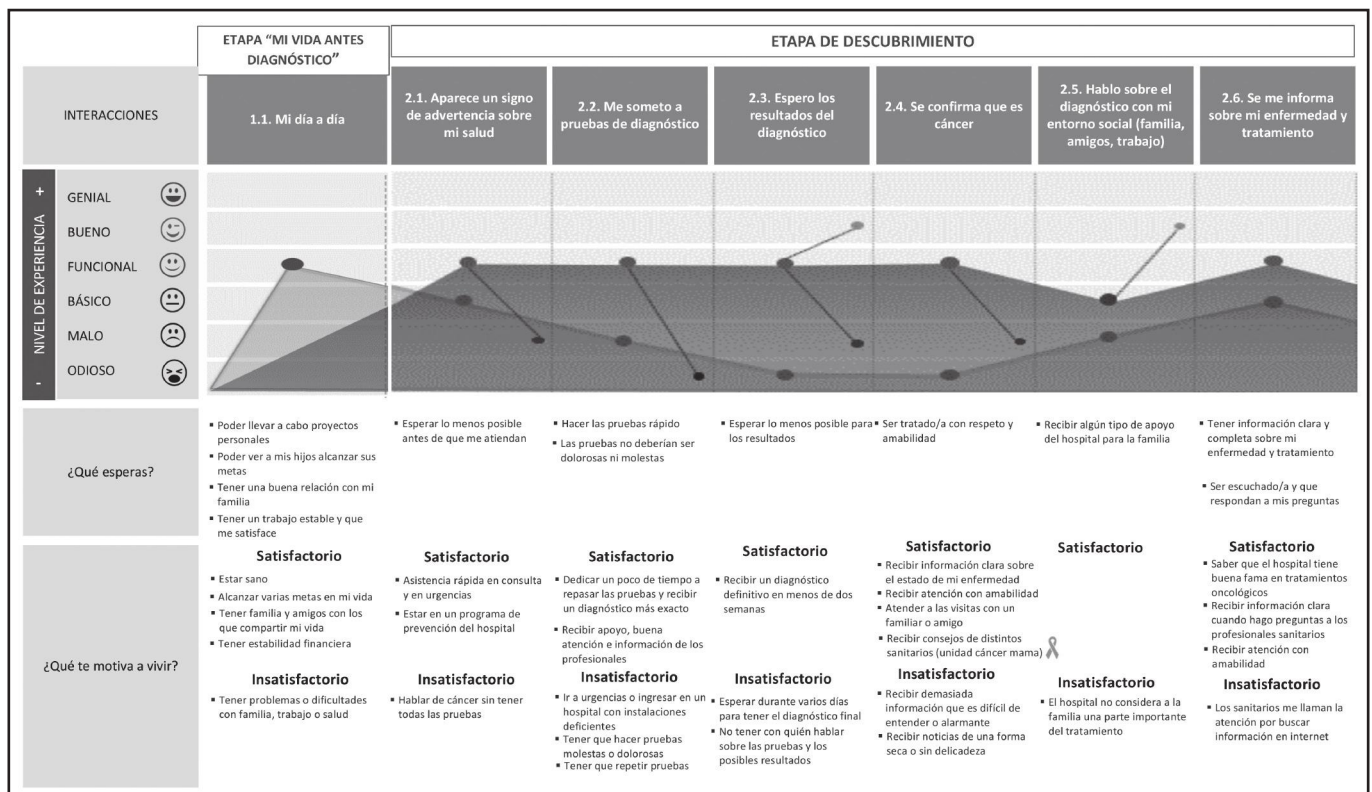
ETAPA "MI VIDA ANTES DIAGNÓSTICO"

ETAPA DE DESCUBRIMIENTO

INTERACCIONES

| INTERACCIONES | 1.1. Mi día a día | 2.1. Aparece un signo de advertencia sobre mi salud | 2.2. Me someto a pruebas de diagnóstico | 2.3. Espero los resultados del diagnóstico | 2.4. Se confirma que es cáncer | 2.5. Hablo sobre el diagnóstico con mi entorno social (familia, amigos, trabajo) | 2.6. Se me informa sobre mi enfermedad y tratamiento |
|---|---|---|---|---|---|---|---|

NIVEL DE EXPERIENCIA
+
GENIAL
BUENO
FUNCIONAL
BÁSICO
MALO
ODIOSO
-

¿Qué esperas?

- Poder llevar a cabo proyectos personales
- Poder ver a mis hijos alcanzar sus metas
- Tener una buena relación con mi familia
- Tener un trabajo estable y que me satisface

- Esperar lo menos posible antes de que me atiendan

- Hacer las pruebas rápido
- Las pruebas no deberían ser dolorosas ni molestas

- Esperar lo menos posible para los resultados

- Ser tratado/a con respeto y amabilidad

- Recibir algún tipo de apoyo del hospital para la familia

- Tener información clara y completa sobre mi enfermedad y tratamiento
- Ser escuchado/a y que respondan a mis preguntas

¿Qué te motiva a vivir?

Satisfactorio
- Estar sano
- Alcanzar varias metas en mi vida
- Tener familia y amigos con los que compartir mi vida
- Tener estabilidad financiera

Insatisfactorio
- Tener problemas o dificultades con familia, trabajo o salud

Satisfactorio
- Asistencia rápida en consulta y en urgencias
- Estar en un programa de prevención del hospital

Insatisfactorio
- Hablar de cáncer sin tener todas las pruebas

Satisfactorio
- Dedicar un poco de tiempo a repasar las pruebas y recibir un diagnóstico más exacto
- Recibir apoyo, buena atención e información de los profesionales

Insatisfactorio
- Ir a urgencias o ingresar en un hospital con instalaciones deficientes
- Tener que hacer pruebas molestas o dolorosas
- Tener que repetir pruebas

Satisfactorio
- Recibir un diagnóstico definitivo en menos de dos semanas

Insatisfactorio
- Esperar durante varios días para tener el diagnóstico final
- No tener con quién hablar sobre las pruebas y los posibles resultados

Satisfactorio
- Recibir información clara sobre el estado de mi enfermedad
- Recibir atención con amabilidad
- Atender a las visitas con un familiar o amigo
- Recibir consejos de distintos sanitarios (unidad cáncer mama)

Insatisfactorio
- Recibir demasiada información que es difícil de entender o alarmante
- Recibir noticias de una forma seca o sin delicadeza

Satisfactorio

Insatisfactorio
- El hospital no considera a la familia una parte importante del tratamiento

Satisfactorio
- Saber que el hospital tiene buena fama en tratamientos oncológicos
- Recibir información clara cuando hago preguntas a los profesionales sanitarios
- Recibir atención con amabilidad

Insatisfactorio
- Los sanitarios me llaman la atención por buscar información en internet